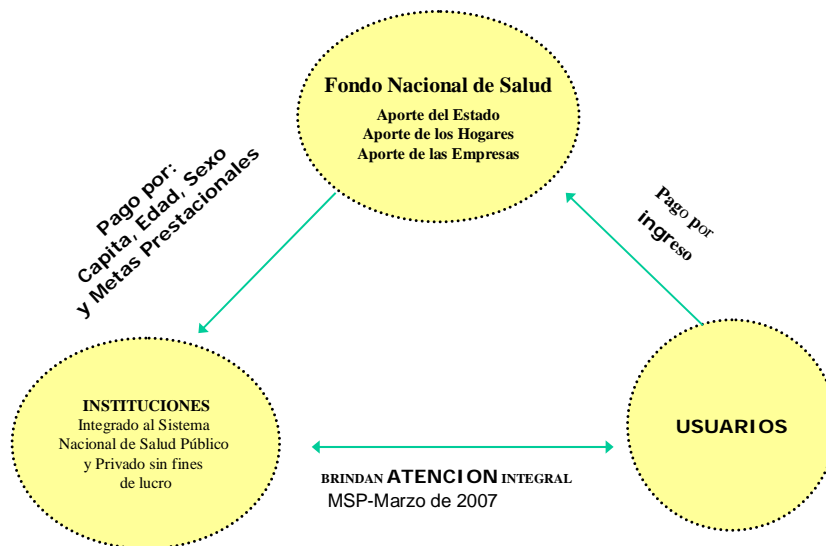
Fondo Nacional de Salud
Aporte del Estado
Aporte de los Hogares
Aporte de las Empresas

Pago por:
Capita, Edad, Sexo
y Metas Prestacionales

Pago por
ingreso

INSTITUCIONES
Integrado al Sistema Nacional de Salud Público y Privado sin fines de lucro

USUARIOS

BRINDAN ATENCION INTEGRAL
MSP-Marzo de 2007